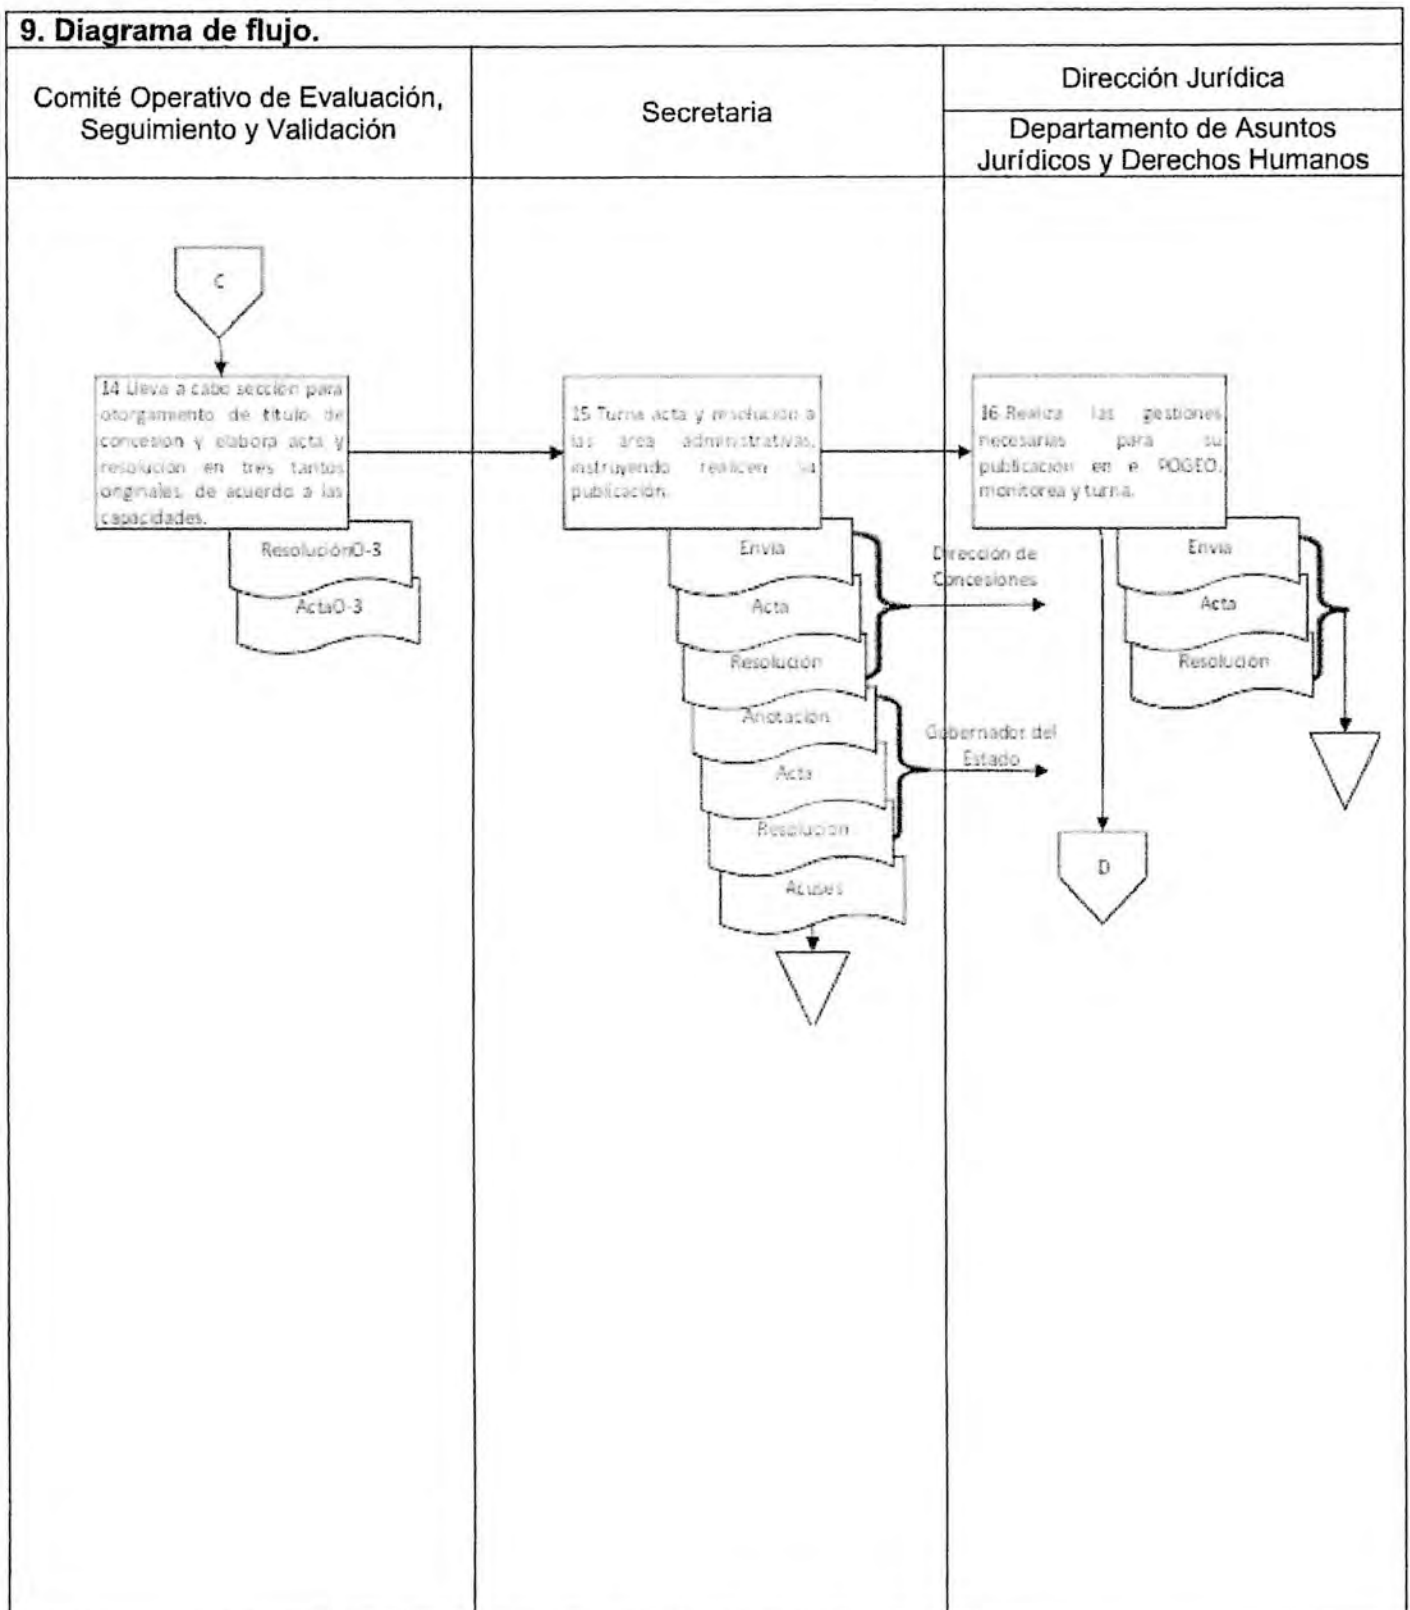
9. Diagrama de flujo.

| Comité Operativo de Evaluación, Seguimiento y Validación | Secretaria | Dirección Jurídica / Departamento de Asuntos Jurídicos y Derechos Humanos |
|---|---|---|

C

14 Lleva a cabo sección para otorgamiento de titulo de concesion y elabora acta y resolución en tres tantos originales de acuerdo a las capacidades.

ResoluciónO-3

ActaO-3

15 Turna acta y resolución a las area administrativas, instruyendo realicen su publicación.

Envia

Acta

Resolución

Dirección de Concesiones

Anotación

Acta

Resolucion

Acuses

Gobernador del Estado

16 Realiza las gestiones necesarias para su publicación en e POGEO, monitorea y turna.

Envia

Acta

Resolucion

D